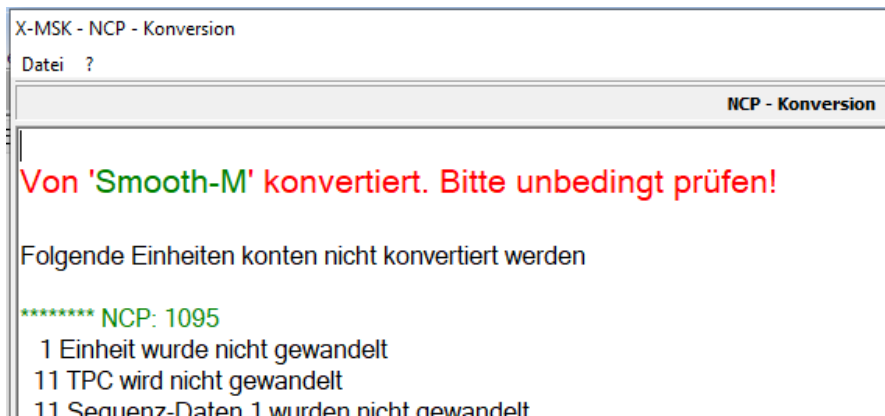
X-MSK - NCP - Konversion

Datei ?

NCP - Konversion

Von 'Smooth-M' konvertiert. Bitte unbedingt prüfen!

Folgende Einheiten konten nicht konvertiert werden

******** NCP: 1095
1 Einheit wurde nicht gewandelt
11 TPC wird nicht gewandelt
11 Sequenz-Daten 1 wurden nicht gewandelt